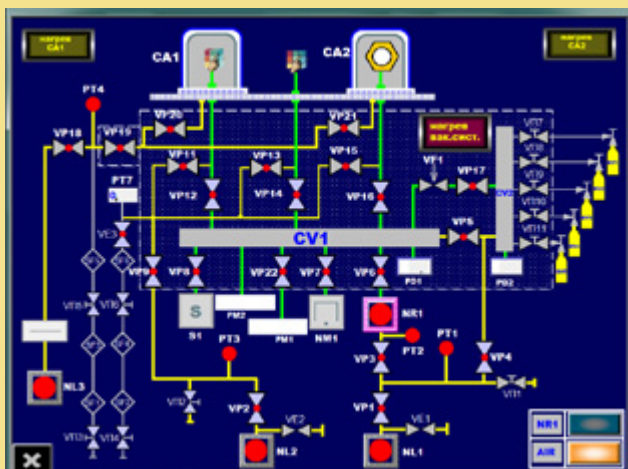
нагрев CA1

нагрев CA2

CA1

CA2

PT4

VP18

VP19

VP20

VP21

нагрев вак.сист.

VP11

VP13

VP15

VP12

VP14

VP16

VP1

VP17

PT7

VP5

VE3

CV1

CV2

VP9

VP8

VP22

VP7

VP6

PD1

PD2

S

S1

PM2

PM1

NM1

NR1

PT3

PT2

PT1

VP3

VP4

NL3

VP2

VE2

VP1

VE1

VT1

NL2

NL1

NR1

AIR